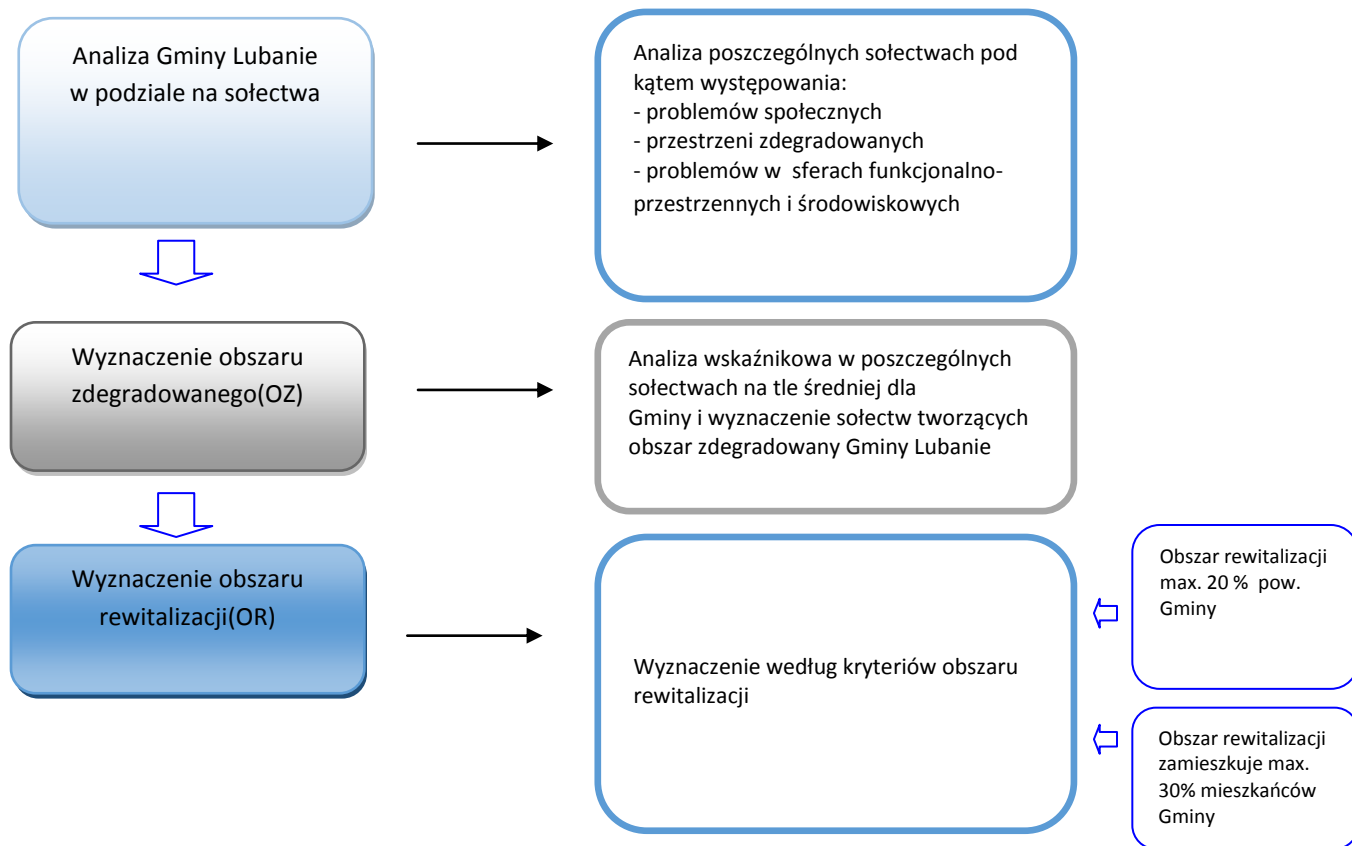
Analiza Gminy Lubanie w podziale na sołectwa

Analiza poszczególnych sołectwach pod kątem występowania:
- problemów społecznych
- przestrzeni zdegradowanych
- problemów w sferach funkcjonalno-przestrzennych i środowiskowych

Wyznaczenie obszaru zdegradowanego(OZ)

Analiza wskaźnikowa w poszczególnych sołectwach na tle średniej dla Gminy i wyznaczenie sołectw tworzących obszar zdegradowany Gminy Lubanie

Wyznaczenie obszaru rewitalizacji(OR)

Wyznaczenie według kryteriów obszaru rewitalizacji

Obszar rewitalizacji max. 20 % pow. Gminy

Obszar rewitalizacji zamieszkuje max. 30% mieszkańców Gminy